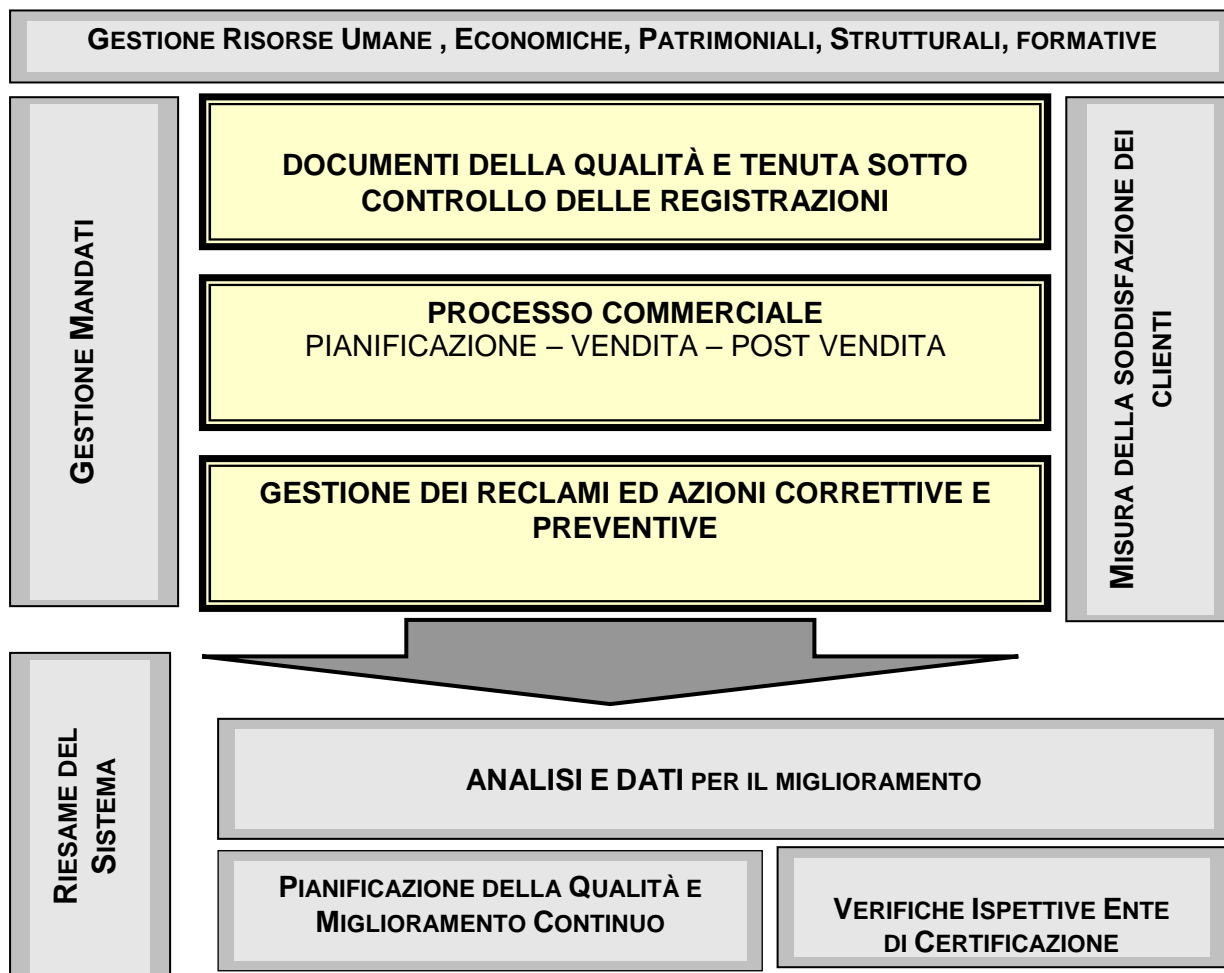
GESTIONE RISORSE UMANE , ECONOMICHE, PATRIMONIALI, STRUTTURALI, FORMATIVE

GESTIONE MANDATI

DOCUMENTI DELLA QUALITÀ E TENUTA SOTTO CONTROLLO DELLE REGISTRAZIONI

PROCESSO COMMERCIALE
PIANIFICAZIONE – VENDITA – POST VENDITA

GESTIONE DEI RECLAMI ED AZIONI CORRETTIVE E PREVENTIVE

MISURA DELLA SODDISFAZIONE DEI CLIENTI

RIESAME DEL SISTEMA

ANALISI E DATI PER IL MIGLIORAMENTO

PIANIFICAZIONE DELLA QUALITÀ E MIGLIORAMENTO CONTINUO

VERIFICHE ISPETTIVE ENTE DI CERTIFICAZIONE